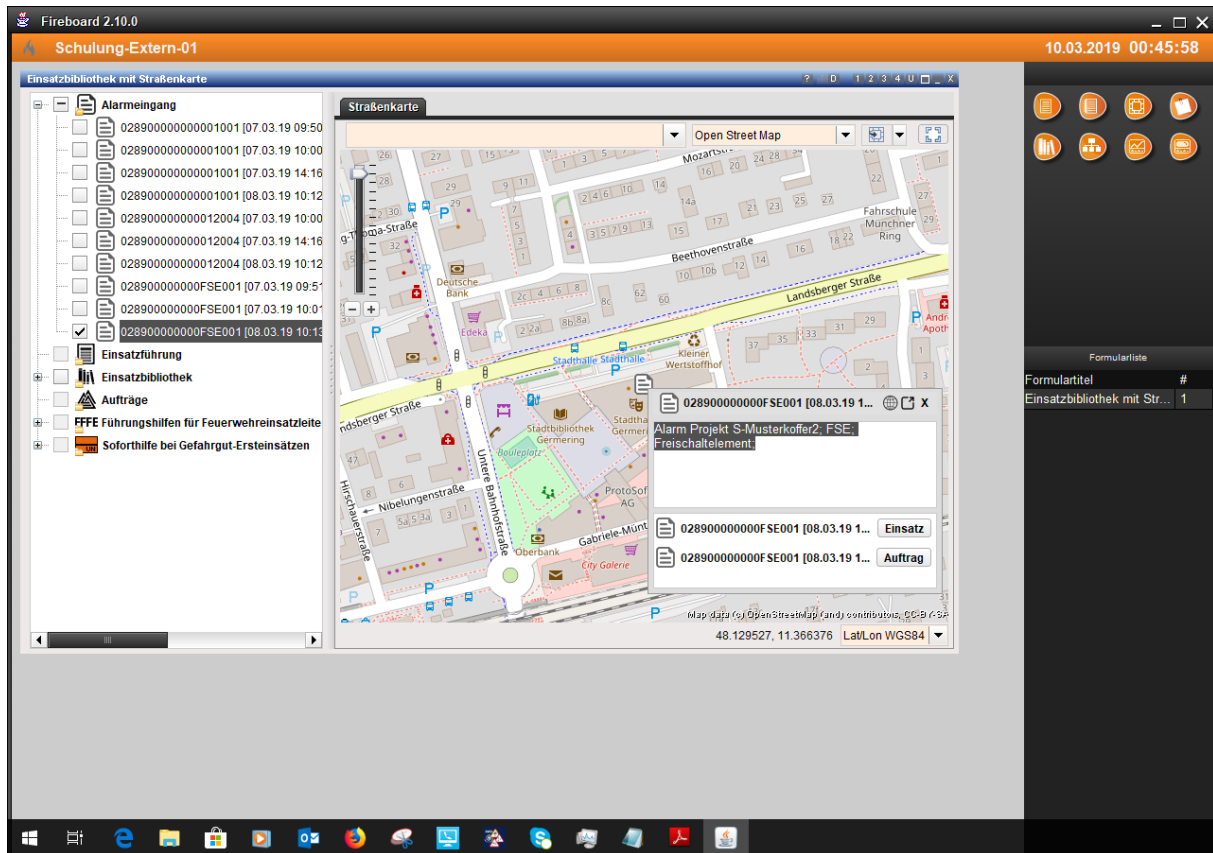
Fireboard 2.10.0

Schulung-Extern-01

10.03.2019 00:45:58

Einsatzbibliothek mit Straßenkarte

? D 1 2 3 4 U X

Alarmeingang
028900000000001001 [07.03.19 09:50
028900000000001001 [07.03.19 10:00
028900000000001001 [07.03.19 14:16
028900000000001001 [08.03.19 10:12
028900000000012004 [07.03.19 10:00
028900000000012004 [07.03.19 14:16
028900000000012004 [08.03.19 10:12
028900000000FSE001 [07.03.19 09:51
028900000000FSE001 [07.03.19 10:01
028900000000FSE001 [08.03.19 10:13
Einsatzführung
Einsatzbibliothek
Aufträge
Führungshilfen für Feuerwehreinsatzleite
Soforthilfe bei Gefahrgut-Ersteinsätzen

Straßenkarte

Open Street Map

Mozartstr. 27 15 16 20 24 28 29 9 11 2 4 6 10 14 14a 22 27 30 5 3 5 7 9 15 17 21 23 25 Fahrschule Münchner Ring g-Thoma-Straße 32 Beethovenstraße 16 18 22 10 10b 12 14 Deutsche Bank 2c 4 6 8 8c 62 60 Landsberger Straße Edeka 2a 8b 8a 33 31 29 Andr Apoth 37 35 Stadthalle Stadthalle Kleiner Wertstoffhof Landsberger Straße Stadtbibliothek Germering Stadth Germer Bouleplatz 47 Untere Bahnhofstraße Nibelungenstraße 8 6 5a 5 3a 3 1 ProtoSof AG Hirschauerstraße Gabriele-Münt Oberbank City Galerie

028900000000FSE001 [08.03.19 1... X

Alarm Projekt S-Musterkoffer2; FSE; Freischaltelement;

028900000000FSE001 [08.03.19 1... Einsatz
028900000000FSE001 [08.03.19 1... Auftrag

Map data (c) OpenStreetMap (and) contributors, CC-BY-SA

48.129527, 11.366376 Lat/Lon WGS84

Formularliste

| Formulartitel | # |
|---|---|
| Einsatzbibliothek mit Str... | 1 |